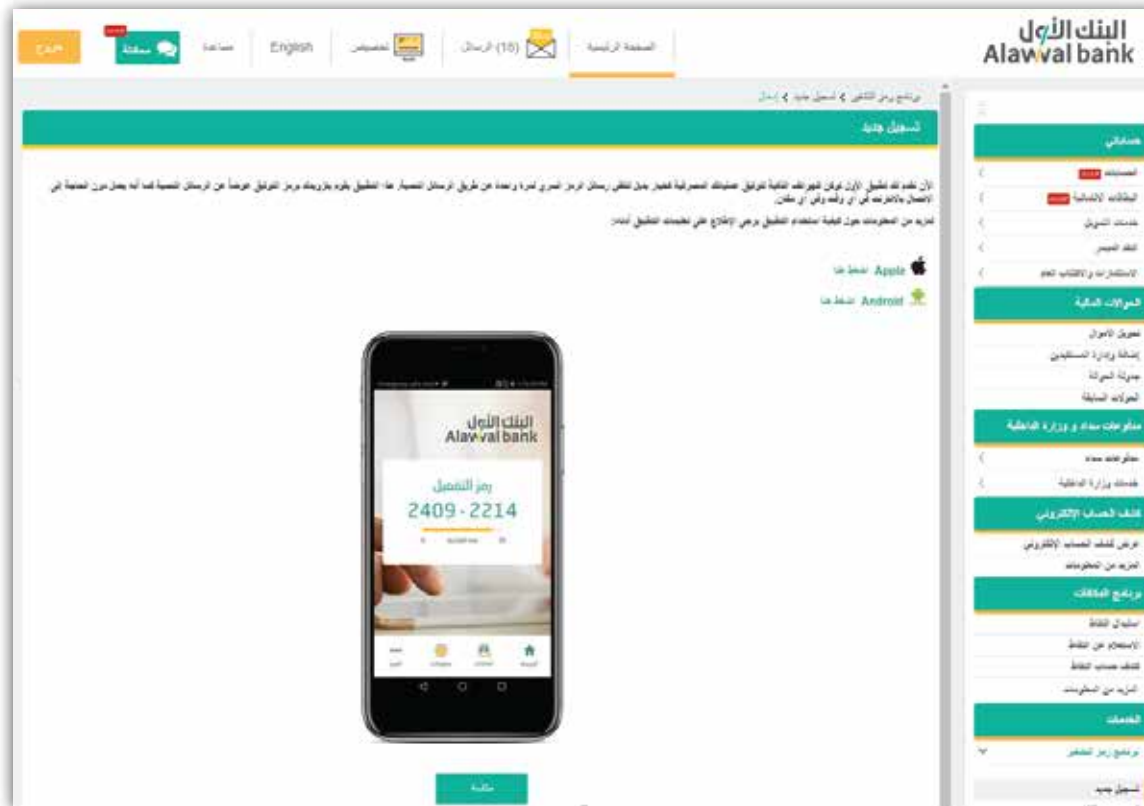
البنك الأول
Alawwal bank

الصفحة الرئيسية
(10) الرسائل
تخصيص
English
مساعدة
محادثة
خروج

برنامج رمز التفعيل > تسجيل جديد > إرسال

تسجيل جديد

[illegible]

Apple اضغط هنا
Android اضغط هنا

البنك الأول
Alawwal bank
رمز التفعيل
2409 - 2214

متابعة

حساباتي
الحسابات
البطاقات الائتمانية
خدمات التمويل
النقد الميسر
الاستثمارات والاكتتاب العام

الحوالات المالية
تحويل الأموال
إضافة وإدارة المستفيدين
جدولة الحوالة
الحوالات السابقة

مدفوعات سداد و وزارة الداخلية
مدفوعات سداد
خدمات وزارة الداخلية

كشف الحساب الإلكتروني
عرض كشف الحساب الإلكتروني
المزيد من المعلومات

برنامج المكافآت
استبدال النقاط
الاستعلام عن النقاط
كشف حساب النقاط
المزيد من المعلومات

الخدمات
برنامج رمز التفعيل
تسجيل جديد